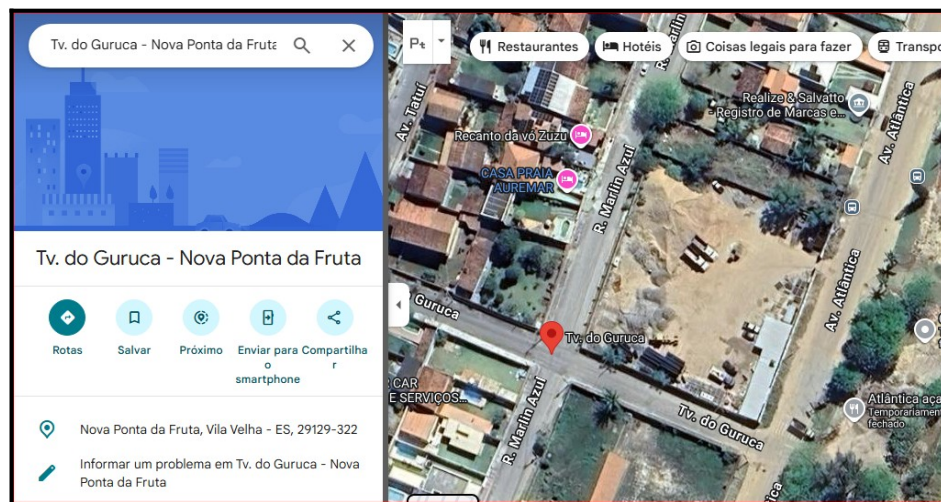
Tv. do Guruca - Nova Ponta da Fruta

Tv. do Guruca - Nova Ponta da Fruta

Rotas
Salvar
Próximo
Enviar para o smartphone
Compartilhar

Nova Ponta da Fruta, Vila Velha - ES, 29129-322

Informar um problema em Tv. do Guruca - Nova Ponta da Fruta

Restaurantes
Hotéis
Coisas legais para fazer
Transpo

Av. Tatuí
R. Marlin
Realize & Salvatto - Registro de Marcas e...
Av. Atlântica
Recanto da vó Zuzu
CASA PRAIA AUREMAR
R. Marlin Azul
Guruca
Tv. do Guruca
Av. Atlântica
R CAR
E SERVIÇOS
R. Marlin Azul
Tv. do Guruca
Atlântica aça
Temporariamente fechado